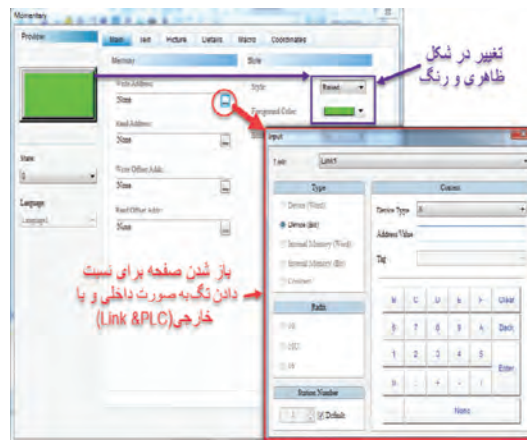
Momentary

Preview

Basic Text Picture Lietabs Macro Coordinates

Memory Style

Write Address: Style: Raised

None

Foreground Color:

Read Address:

None

Write Offset Addr:

None

Read Offset Addr:

None

State

0

Language

Language1

تغییر در شکل ظاهری و رنگ

Input

Link: Link1

Type

Device (Word)

Device (Bit)

Internal Memory (Word)

Internal Memory (Bit)

Constant

Radix

Custom

Device Type

Address Value

Tag

باز شدن صفحه برای نسبت دادن تگ به صورت داخلی و یا خارجی(Link &PLC)

Radix

Station Number

Default

| C | D | E | F | Clear |
|---|---|---|---|---|
| 7 | 8 | 9 | A | Back |
| 1 | 2 | 3 | 4 | 5 |
| 0 | . | + | - | Enter |

None